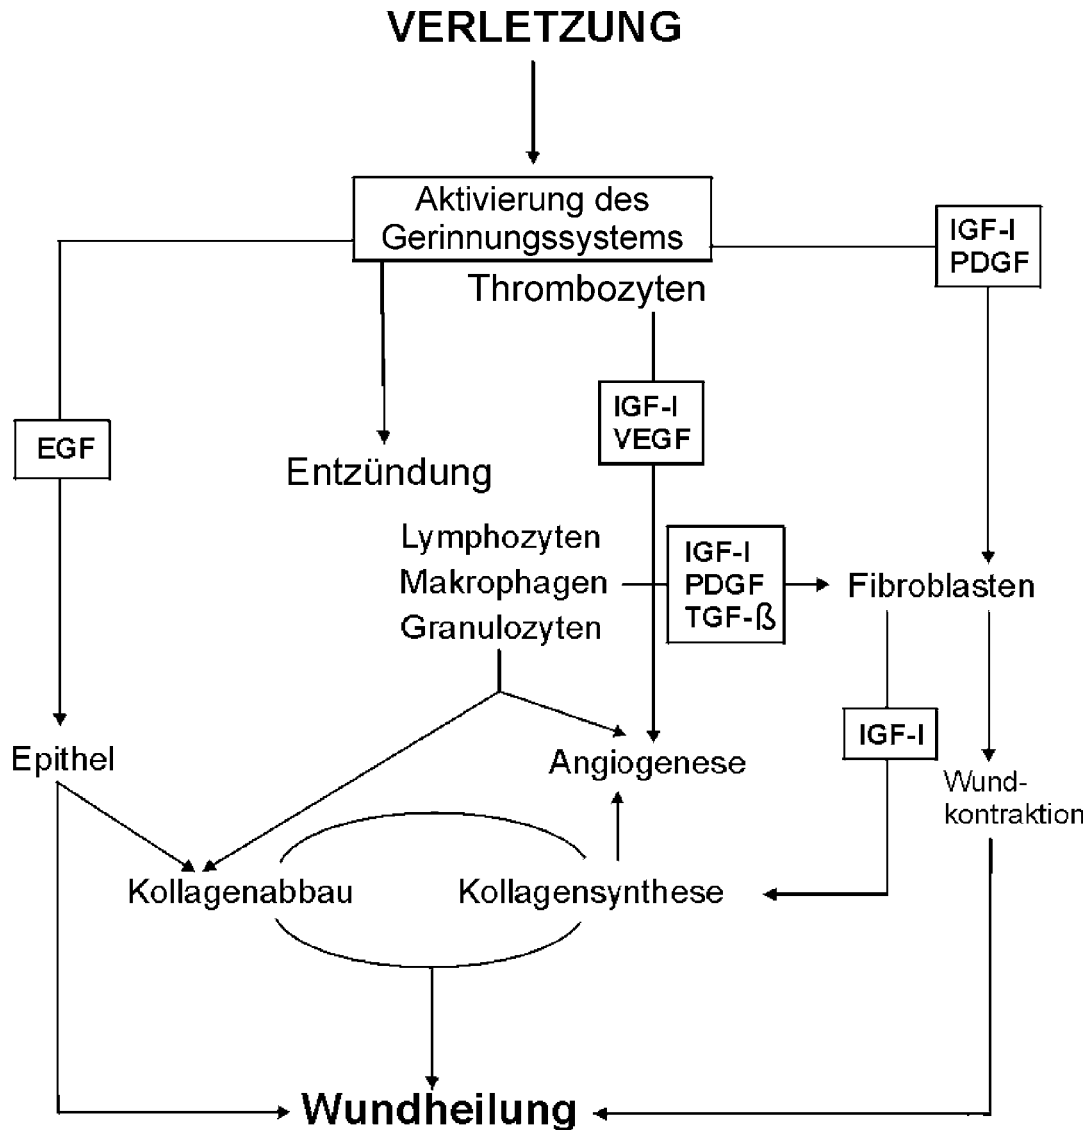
VERLETZUNG

Aktivierung des Gerinnungssystems

IGF-I
PDGF

Thrombozyten

EGF

IGF-I
VEGF

Entzündung

Lymphozyten
Makrophagen
Granulozyten

IGF-I
PDGF
TGF-ß

Fibroblasten

Epithel

Angiogenese

IGF-I

Wund-
kontraktion

Kollagenabbau

Kollagensynthese

Wundheilung